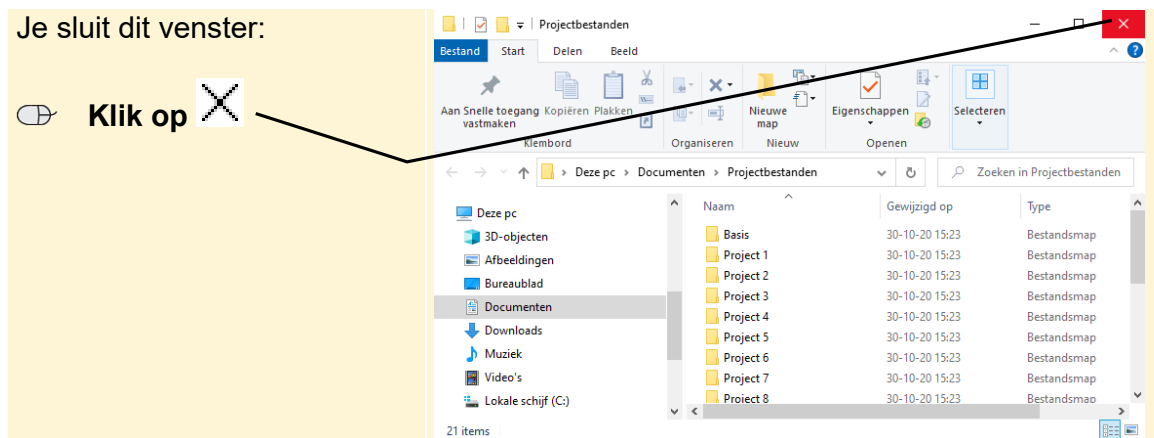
Je sluit dit venster:

Klik op

Projectbestanden

Bestand Start Delen Beeld

Aan Snelle toegang vastmaken Kopiëren Plakken
Klembord
Organiseren
Nieuwe map
Nieuw
Eigenschappen
Openen
Selecteren

Deze pc › Documenten › Projectbestanden

Zoeken in Projectbestanden

Deze pc
3D-objecten
Afbeeldingen
Bureaublad
Documenten
Downloads
Muziek
Video's
Lokale schijf (C:)

| Naam | Gewijzigd op | Type |
|---|---|---|
| Basis | 30-10-20 15:23 | Bestandsmap |
| Project 1 | 30-10-20 15:23 | Bestandsmap |
| Project 2 | 30-10-20 15:23 | Bestandsmap |
| Project 3 | 30-10-20 15:23 | Bestandsmap |
| Project 4 | 30-10-20 15:23 | Bestandsmap |
| Project 5 | 30-10-20 15:23 | Bestandsmap |
| Project 6 | 30-10-20 15:23 | Bestandsmap |
| Project 7 | 30-10-20 15:23 | Bestandsmap |
| Project 8 | 30-10-20 15:23 | Bestandsmap |

21 items